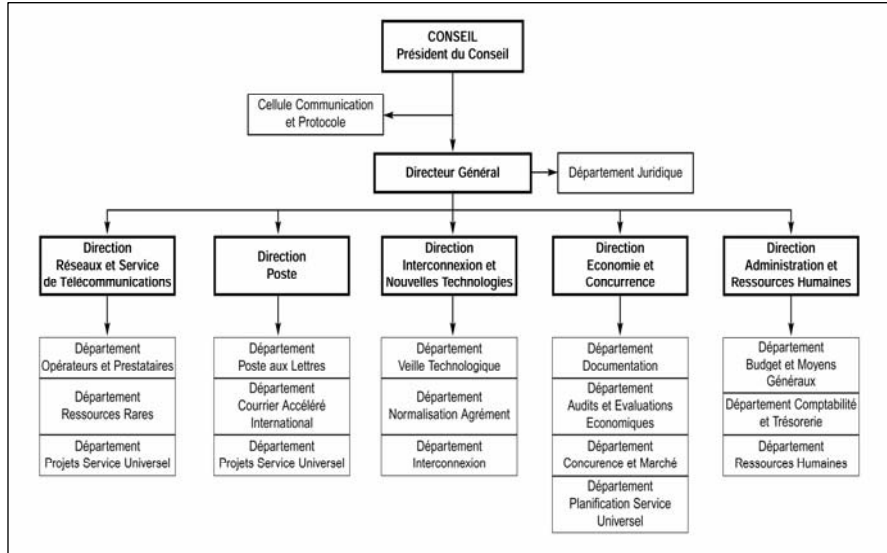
CONSEIL
Président du Conseil

Cellule Communication et Protocole

Directeur Général

Département Juridique

Direction Réseaux et Service de Télecommunications

Département Opérateurs et Prestataires

Département Ressources Rares

Département Projets Service Universel

Direction Poste

Département Poste aux Lettres

Département Courrier Accéléré International

Département Projets Service Universel

Direction Interconnexion et Nouvelles Technologies

Département Veille Technologique

Département Normalisation Agrément

Département Interconnexion

Direction Economie et Concurrence

Département Documentation

Département Audits et Evaluations Economiques

Département Concurence et Marché

Département Planification Service Universel

Direction Administration et Ressources Humaines

Département Budget et Moyens Généraux

Département Comptabilité et Trésorerie

Département Ressources Humaines